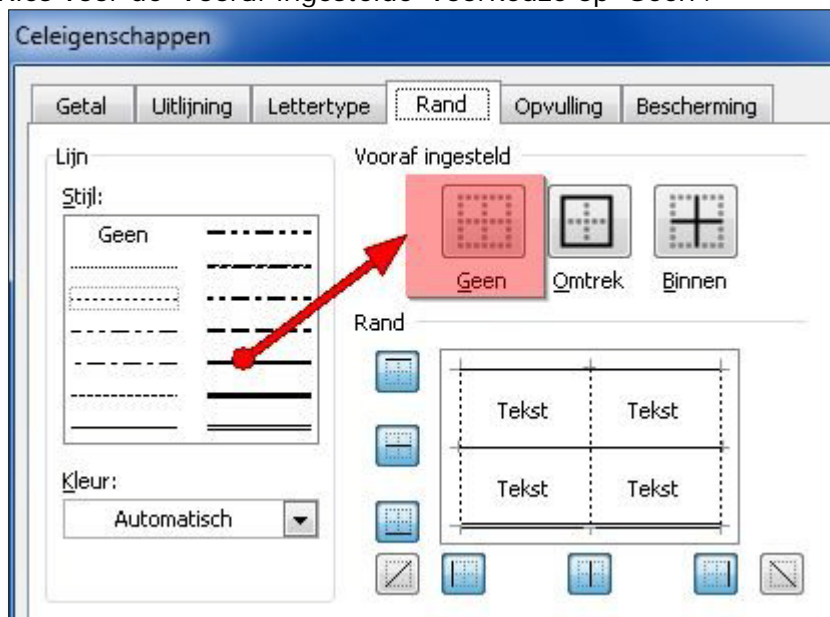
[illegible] voor de "Vooraf ingestelde" voorkeuze op "Geen":

Celeigenschappen

Getal Uitlijning Lettertype Rand Opvulling Bescherming

Lijn

Stijl:

Geen

Kleur:

Automatisch

Vooraf ingesteld

Geen Omtrek Binnen

Rand

Tekst Tekst

Tekst Tekst